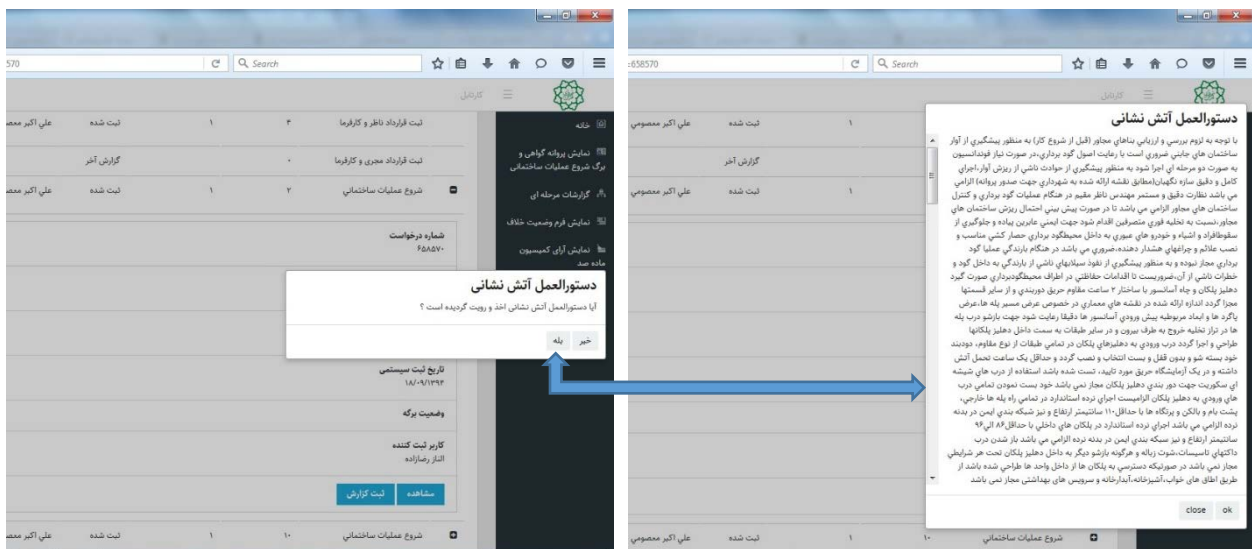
570

Search

کارتابل

خانه

نمایش پروانه گواهی و برگ شروع عملیات ساختمانی

گزارشات مرحله ای

نمایش فرم وضعیت خلاف

نمایش آرای کمیسیون ماده صد

| ثبت قرارداد ناظر و کارفرما | ۴ | ۱ | ثبت شده | علي اكبر معصو |
|---|---|---|---|---|
| ثبت قرارداد مجری و کارفرما | ۰ | | گزارش آخر | |
| شروع عمليات ساختماني | ۲ | ۱ | ثبت شده | علي اكبر معصو |

شماره درخواست
۶۵۸۵۷۰

دستورالعمل آتش نشانی
آیا دستورالعمل آتش نشانی اخذ و رویت گردیده است ؟
خیر بله

تاریخ ثبت سیستمی
۱۸/۰۹/۱۳۹۴

وضعیت برگه

کاربر ثبت کننده
الناز رضازاده

مشاهده ثبت گزارش

| شروع عمليات ساختماني | ۱۰ | ۱ | ثبت شده | علي اكبر معص |
|---|---|---|---|---|

:658570

Search

کارتابل

دستورالعمل آتش نشانی
با توجه به لزوم بررسي و ارزيابي بناهاي مجاور (قبل از شروع كار) به منظور پيشگيري از آوار ساختمان هاي جانبي ضروري است با رعايت اصول گود برداري، در صورت نياز فونداسيون به صورت دو مرحله اي اجرا شود به منظور پيشگيري از حوادث ناشي از ريزش آوار، اجراي كامل و دقيق سازه نگهبان(مطابق نقشه ارائه شده به شهرداري جهت صدور پروانه) الزامي مي باشد نظارت دقيق و مستمر مهندس ناظر مقيم در هنگام عمليات گود برداري و كنترل ساختمان هاي مجاور الزامي مي باشد تا در صورت پيش بيني احتمال ريزش ساختمان هاي مجاور،نسبت به تخليه فوري متصرفين اقدام شود جهت ايمني عابرين پياده و جلوگيري از سقوطافراد و اشياء و خودرو هاي عبوري به داخل محيطگود برداري حصار كشي مناسب و نصب علائم و چراغهاي هشدار دهنده،ضروري مي باشد در هنگام بارندگي عمليا گود برداري مجاز نبوده و به منظور پيشگيري از نفوذ سيلابهاي ناشي از بارندگي به داخل گود و خطرات ناشي از آن،ضروريست تا اقدامات حفاظتي در اطراف محيطگودبرداري صورت گيرد دهليز پلكان و چاه آسانسور با ساختار ۲ ساعت مقاوم حريق دوربندي و از ساير قسمتها مجزا گردد اندازه ارائه شده در نقشه هاي معماري در خصوص عرض مسير پله ها،عرض پاگرد ها و ابعاد مربوطه پيش ورودي آسانسور ها دقيقا رعايت شود جهت بازشو درب پله ها در تراز تخليه خروج به طرف بيرون و در ساير طبقات به سمت داخل دهليز پلكانها طراحي و اجرا گردد درب ورودي به دهليزهاي پلكان در تمامي طبقات از نوع مقاوم، دودبند خود بسته شو و بدون قفل و بست انتخاب و نصب گردد و حداقل يک ساعت تحمل آتش داشته و در يک آزمايشگاه حريق مورد تاييد، تست شده باشد استفاده از درب هاي شيشه اي سكوريت جهت دور بندي دهليز پلكان مجاز نمي باشد خود بست نمودن تمامي درب هاي ورودي به دهليز پلكان الزاميست اجراي نرده استاندارد در تمامي راه پله ها خارجي، پشت بام و بالكن و پرتگاه ها با حداقل۱۱۰ سانتيمتر ارتفاع و نيز شبكه بندي ايمن در بدنه نرده الزامي مي باشد اجراي نرده استاندارد در پلكان هاي داخلي با حداقل۸۶ الي۹۶ سانتيمتر ارتفاع و نيز سبكه بندي ايمن در بدنه نرده الزامي مي باشد باز شدن درب داكتهاي تاسيسات،شوت زباله و هرگونه بازشو ديگر به داخل دهليز پلكان تحت هر شرايطي مجاز نمي باشد در صورتيكه دسترسي به پلكان ها از داخل واحد ها طراحي شده باشد از طريق اطاق هاي خواب،آشپزخانه،آبدارخانه و سرويس هاي بهداشتي مجاز نمي باشد

close ok

| شروع عمليات ساختماني | ۱۰ | ۱ | ثبت شده | علي اكبر معصومي |
|---|---|---|---|---|